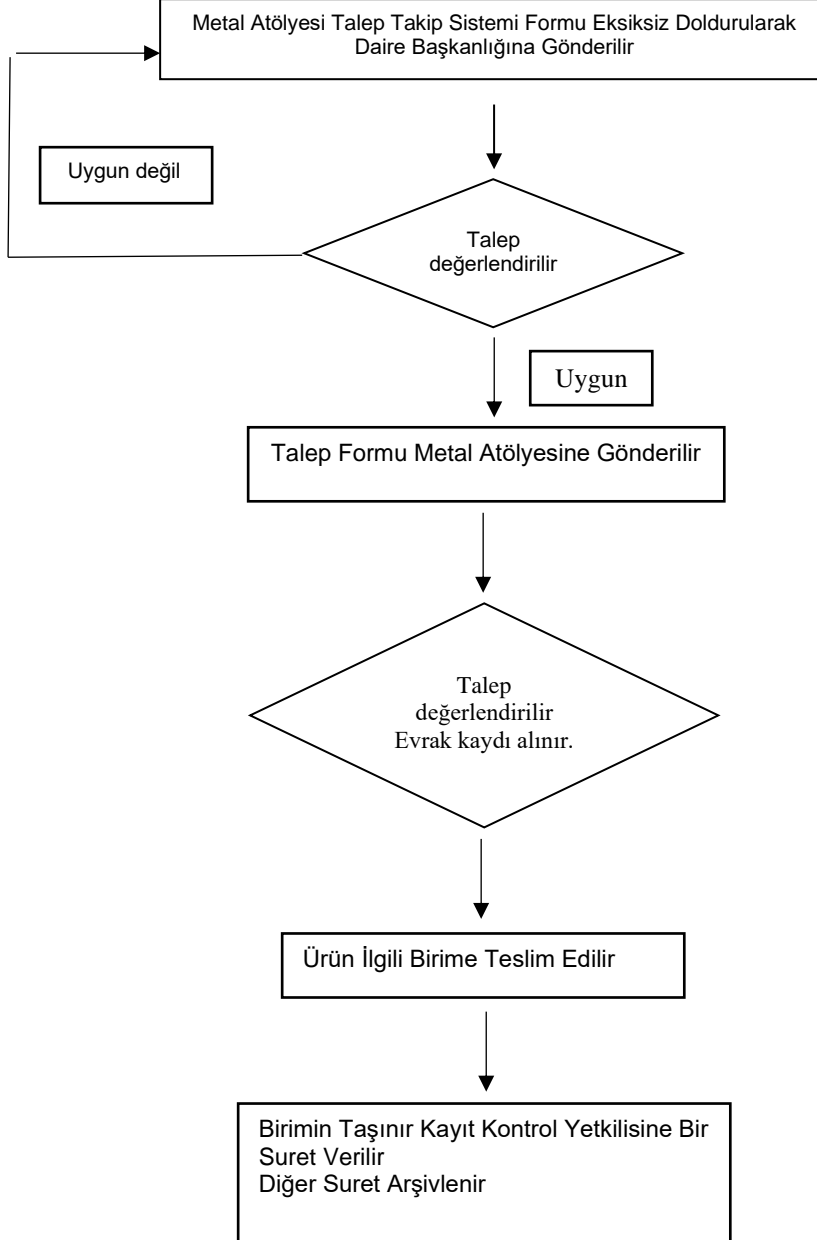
Metal Atölyesi Talep Takip Sistemi Formu Eksiksiz Doldurularak Daire Başkanlığına Gönderilir

Uygun değil

Talep değerlendirilir

Uygun

Talep Formu Metal Atölyesine Gönderilir

Talep değerlendirilir Evrak kaydı alınır.

Ürün İlgili Birime Teslim Edilir

Birimin Taşınır Kayıt Kontrol Yetkilisine Bir Suret Verilir
Diğer Suret Arşivlenir